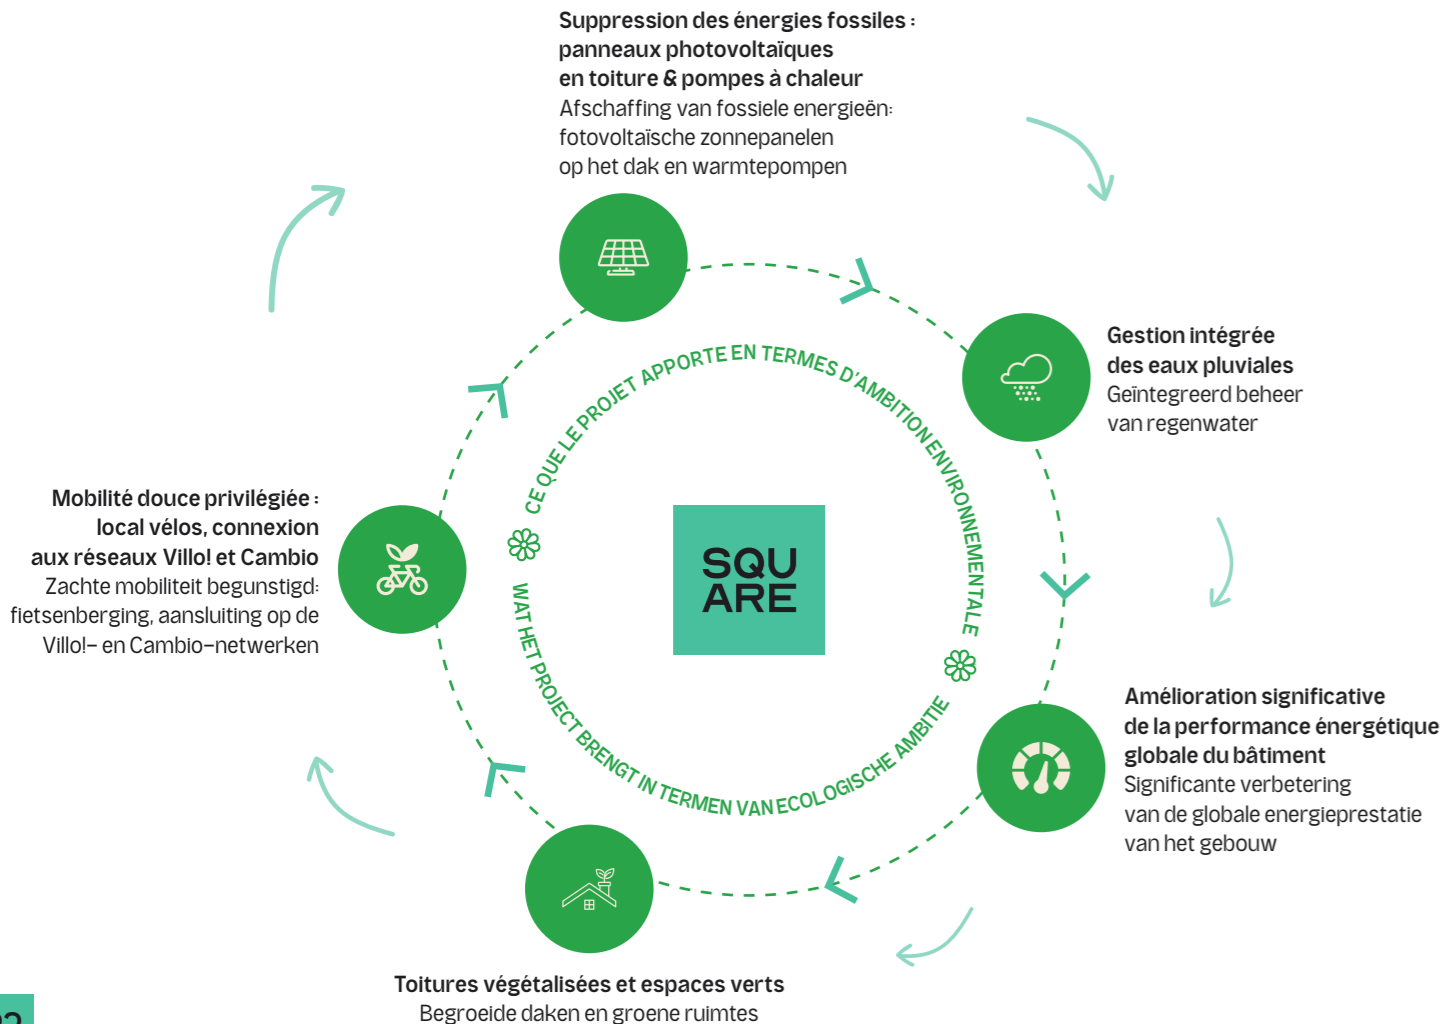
Suppression des énergies fossiles : panneaux photovoltaïques en toiture & pompes à chaleur
Afschaffing van fossiele energieën: fotovoltaïsche zonnepanelen op het dak en warmtepompen

Gestion intégrée des eaux pluviales
Geïntegreerd beheer van regenwater

Amélioration significative de la performance énergétique globale du bâtiment
Significante verbetering van de globale energieprestatie van het gebouw

Toitures végétalisées et espaces verts
Begroeide daken en groene ruimtes

Mobilité douce privilégiée : local vélos, connexion aux réseaux Villo! et Cambio
Zachte mobiliteit begunstigd: fietsenberging, aansluiting op de Villo!– en Cambio–netwerken

CE QUE LE PROJET APPORTE EN TERMES D'AMBITION ENVIRONNEMENTALE
WAT HET PROJECT BRENGT IN TERMEN VAN ECOLOGISCHE AMBITIE

SQU ARE

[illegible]